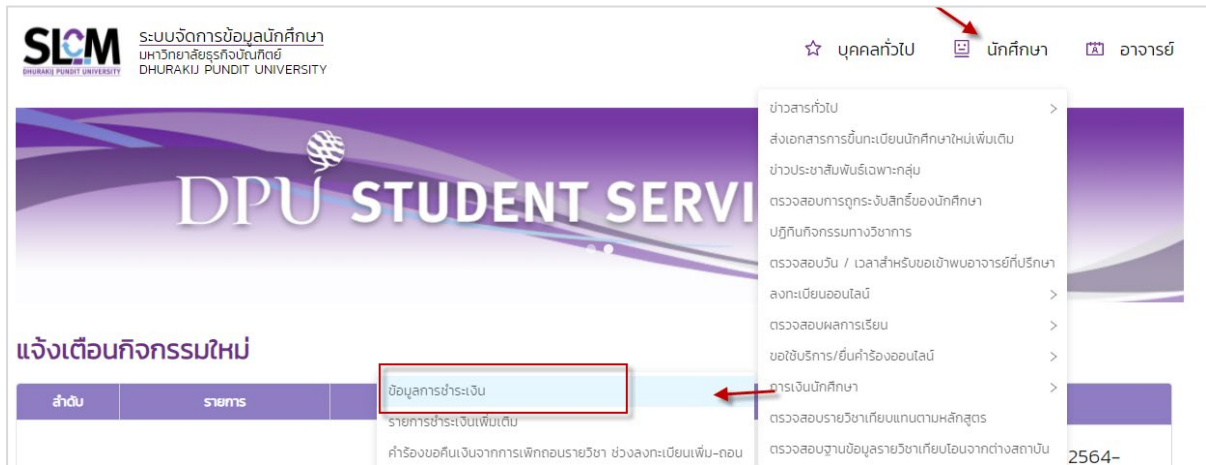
SLCM DHURAKIJ PUNDIT UNIVERSITY
ระบบจัดการข้อมูลนักศึกษา
มหาวิทยาลัยธุรกิจบัณฑิตย์
DHURAKIJ PUNDIT UNIVERSITY

บุคคลทั่วไป นักศึกษา อาจารย์

DPU STUDENT SERVI

ข่าวสารทั่วไป
ส่งเอกสารการขึ้นทะเบียนนักศึกษาใหม่เพิ่มเติม
ข่าวประชาสัมพันธ์เฉพาะกลุ่ม
ตรวจสอบการถูกระงับสิทธิ์ของนักศึกษา
ปฏิทินกิจกรรมทางวิชาการ
ตรวจสอบวัน / เวลาสำหรับขอเข้าพบอาจารย์ที่ปรึกษา
ลงทะเบียนออนไลน์
ตรวจสอบผลการเรียน
ขอใช้บริการ/ยื่นคำร้องออนไลน์
การเงินนักศึกษา
ตรวจสอบรายวิชาเทียบแทนตามหลักสูตร
ตรวจสอบฐานข้อมูลรายวิชาเทียบโอนจากต่างสถาบัน

แจ้งเตือนกิจกรรมใหม่

| ลำดับ | รายการ |
|---|---|

ข้อมูลการชำระเงิน
รายการชำระเงินเพิ่มเติม
คำร้องขอคืนเงินจากการเพิกถอนรายวิชา ช่วงลงทะเบียนเพิ่ม-ถอน

2564-